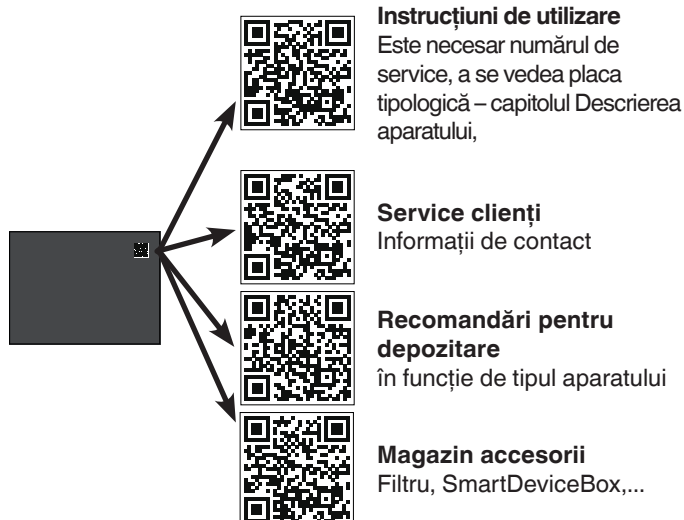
**Instrucțiuni de utilizare**
Este necesar numărul de service, a se vedea placa tipologică – capitolul Descrierea aparatului,

**Service clienți**
Informații de contact

**Recomandări pentru depozitare**
în funcție de tipul aparatului

**Magazin accesorii**
Filtru, SmartDeviceBox,...